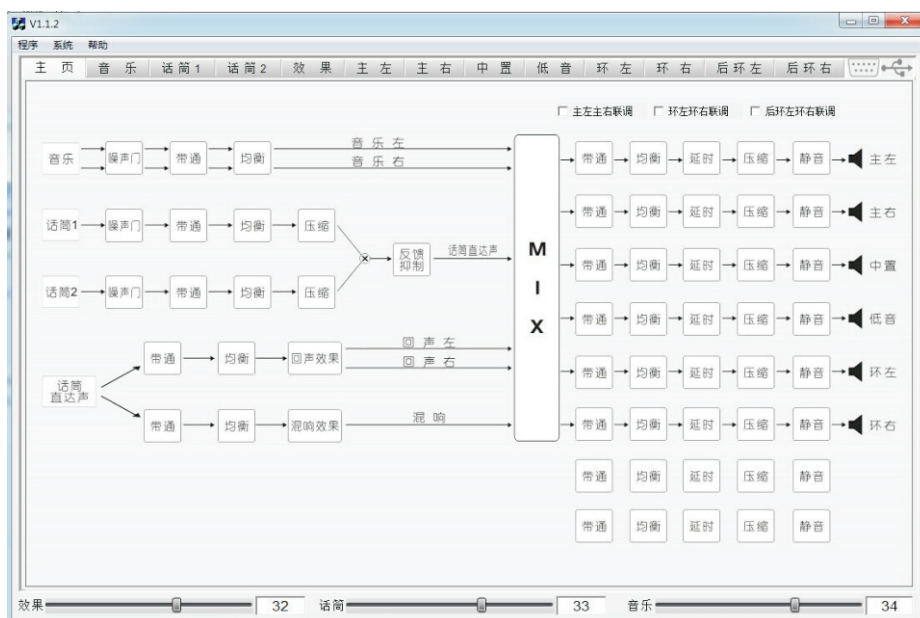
V1.1.2

程序 系统 帮助

主页 音乐 话筒1 话筒2 效果 主左 主右 中置 低音 环左 环右 后环左 后环右

主左主右联调 环左环右联调 后环左环右联调

音乐 噪声门 带通 均衡 音乐左 音乐右

话筒1 噪声门 带通 均衡 压缩

话筒2 噪声门 带通 均衡 压缩

反馈抑制 话筒直达声

话筒直达声 带通 均衡 回声效果 回声左 回声右

带通 均衡 混响效果 混响

M I X

带通 均衡 延时 压缩 静音 主左
带通 均衡 延时 压缩 静音 主右
带通 均衡 延时 压缩 静音 中置
带通 均衡 延时 压缩 静音 低音
带通 均衡 延时 压缩 静音 环左
带通 均衡 延时 压缩 静音 环右
带通 均衡 延时 压缩 静音
带通 均衡 延时 压缩 静音

效果 32 话筒 33 音乐 34